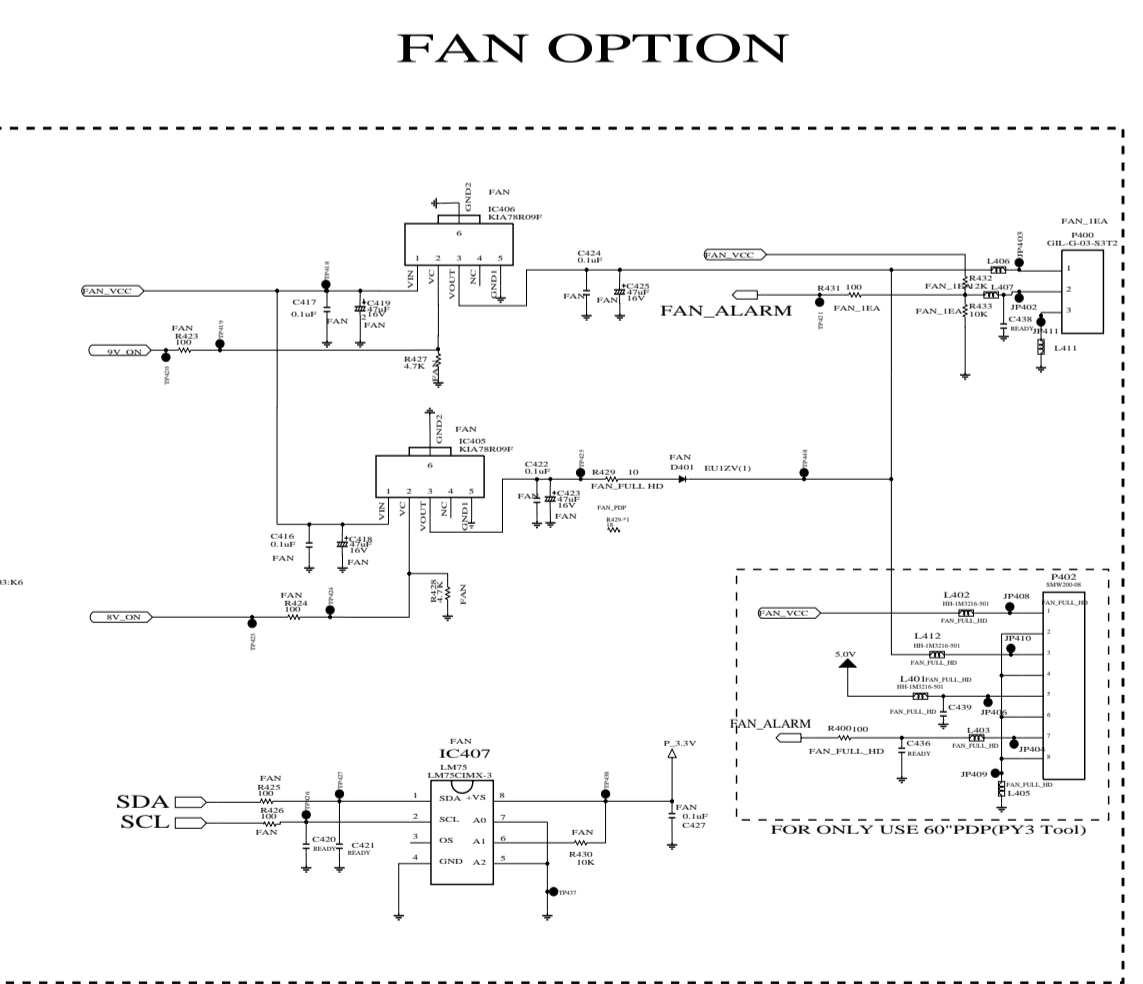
FAN OPTION

GND2
FAN
IC406
KIA78R09F
6
1 2 3 4 5
VIN VC VOUT NC GND1
FAN_VCC
TP418
C417
0.1uF
C419
47uF
16V
FAN
FAN
C424
0.1uF
FAN
C425
47uF
16V
FAN
FAN
R423
100
TP419
9V_ON
TP420
R427
4.7K
FAN
FAN_VCC
FAN_ALARM
R431 100
FAN_1EA
TP421
FAN_1EA
P400
GIL-G-03-S3T2
L406
JP403
R432
FAN_1EA 2K
L407
JP402
R433
10K
FAN_1EA
C438
READY
JP411
L411
1
2
3

GND2
FAN
IC405
KIA78R09F
6
1 2 3 4 5
VIN VC VOUT NC GND1
C422
0.1uF
FAN
TP425
C423
47uF
16V
FAN
R429 10
FAN_FULL HD
FAN
D401
EU1ZV(1)
TP416
FAN_PDP
R429-*1
10
C416
0.1uF
FAN
C418
47uF
16V
FAN
03:K6
R428
4.7K
FAN
FAN
R424
100
TP424
8V_ON
TP423

P402
SMW200-08
FAN_FULL_HD
L402
HH-1M3216-501
FAN_FULL_HD
JP408
FAN_VCC
L412
HH-1M3216-501
FAN_FULL_HD
JP410
5.0V
L401 FAN_FULL_HD
HH-1M3216-501
FAN_FULL_HD
C439
JP406
FAN_ALARM
R400 100
FAN_FULL_HD
C436
READY
L403
FAN_FULL_HD
JP404
JP409
FAN_FULL_HD
L405
1
2
3
4
5
6
7
8
FOR ONLY USE 60"PDP(PY3 Tool)

FAN
IC407
LM75
LM75CIMX-3
SDA
SCL
FAN
R425
100
R426
100
FAN
TP426
TP427
C420
READY
C421
READY
1 SDA +VS 8
2 SCL A0 7
3 OS A1 6
4 GND A2 5
TP438
P_3.3V
FAN
0.1uF
C427
FAN
R430
10K
TP437